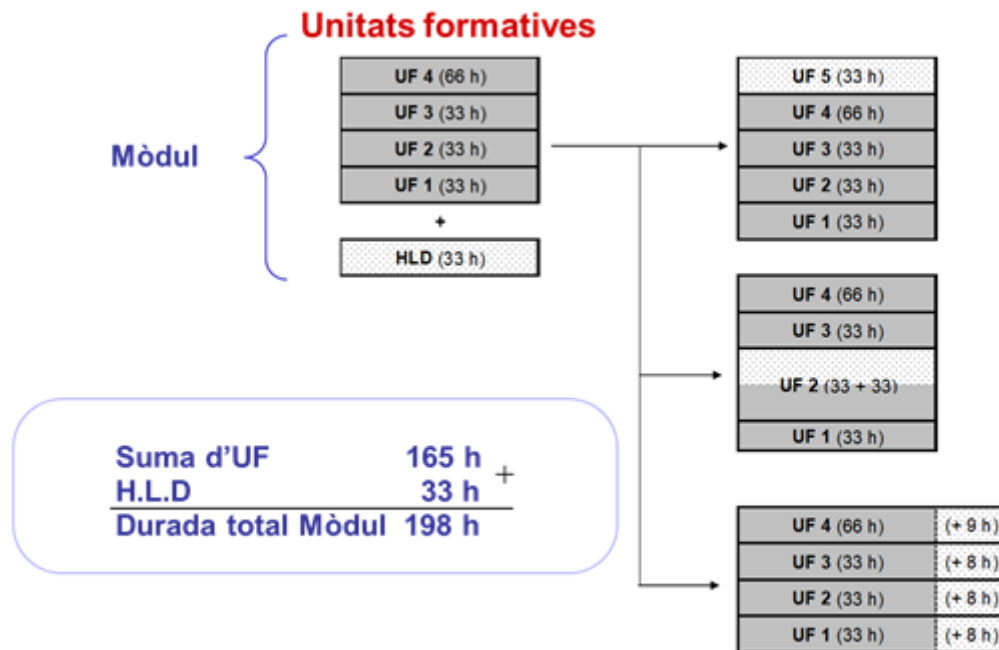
Unitats formatives

Mòdul

UF 4 (66 h)
UF 3 (33 h)
UF 2 (33 h)
UF 1 (33 h)
+
HLD (33 h)

UF 5 (33 h)
UF 4 (66 h)
UF 3 (33 h)
UF 2 (33 h)
UF 1 (33 h)

UF 4 (66 h)
UF 3 (33 h)
UF 2 (33 + 33)
UF 1 (33 h)

| Suma d'UF | 165 h |
|---|---|
| H.L.D | 33 h + |
| Durada total Mòdul | 198 h |

| UF 4 (66 h) | (+ 9 h) |
|---|---|
| UF 3 (33 h) | (+ 8 h) |
| UF 2 (33 h) | (+ 8 h) |
| UF 1 (33 h) | (+ 8 h) |